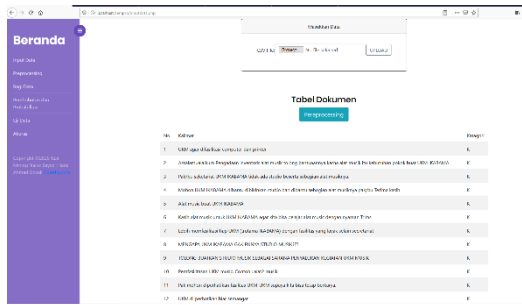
localhost/tanpa/upload.php

Beranda

Input Data

Preprocessing

Bagi Data

Hasil klasifikasi Naive Bayes

Uji Data

Akurasi

Copyright ©2020 Naive Bayes Classification

Masukkan Data

CSV file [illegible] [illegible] Upload

Tabel Dokumen

Preprocessing

| No. | Kalimat | Kategori |
|---|---|---|
| 1 | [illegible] | K |
| 2 | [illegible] | K |
| 3 | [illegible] | K |
| 4 | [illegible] | K |
| 5 | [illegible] | K |
| 6 | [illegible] | K |
| 7 | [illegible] | K |
| 8 | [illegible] | K |
| 9 | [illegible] | K |
| 10 | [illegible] | K |
| 11 | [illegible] | K |
| 12 | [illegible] | K |